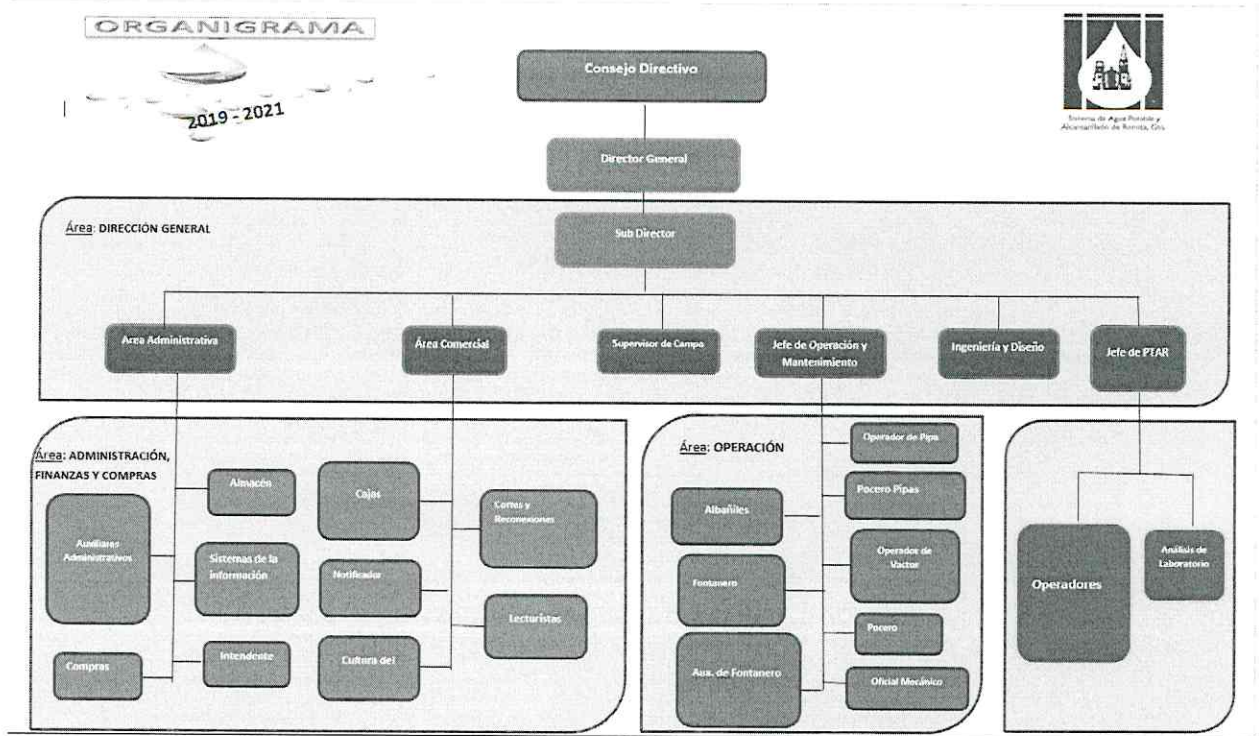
ORGANIGRAMA

2019 - 2021

Sistema de Agua Potable y Alcantarillado de Rioverde, Gto.

Consejo Directivo

Director General

Área: DIRECCIÓN GENERAL

Sub Director

Área Administrativa

Área Comercial

Supervisor de Campo

Jefe de Operación y Mantenimiento

Ingeniería y Diseño

Jefe de PTAR

Área: ADMINISTRACIÓN, FINANZAS Y COMPRAS

Almacén

Auxiliares Administrativos

Sistemas de la información

Compras

Intendente

Cajas

Notificador

Cultura del

Cortes y Reconexiones

Lecturistas

Área: OPERACIÓN

Operador de Pipa

Pocero Pipas

Albañiles

Operador de Vactor

Fontanero

Pocero

Aux. de Fontanero

Oficial Mecánico

Operadores

Análisis de Laboratorio